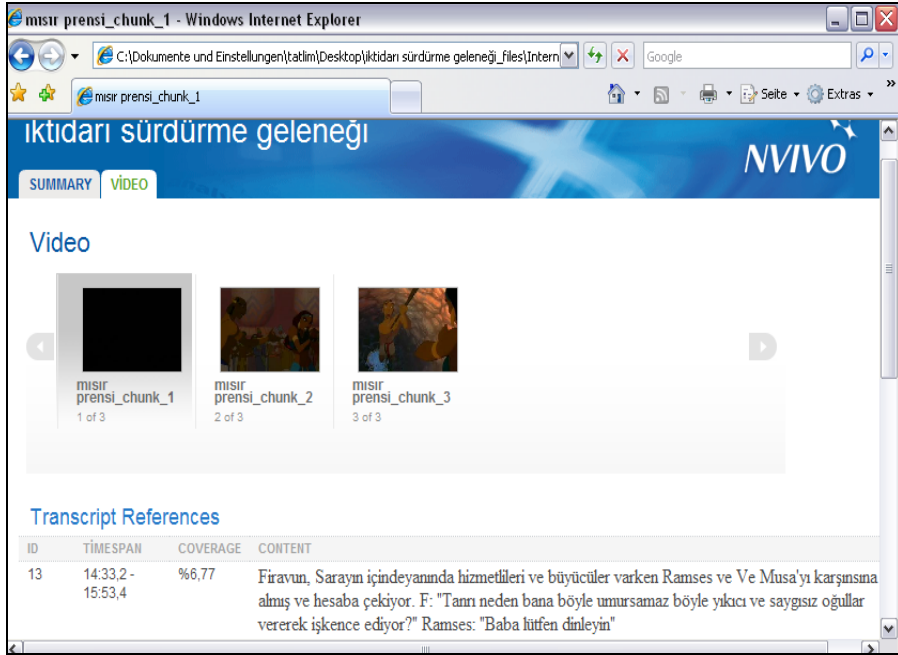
mısır prensi_chunk_1 - Windows Internet Explorer

C:\Dokumente und Einstellungen\tatlim\Desktop\iktidarı sürdürme geleneği_files\Intern

Google

mısır prensi_chunk_1

Seite ▾ Extras ▾

iktidarı sürdürme geleneği

NVIVO

SUMMARY VİDEO

Video

mısır prensi_chunk_1
1 of 3

mısır prensi_chunk_2
2 of 3

mısır prensi_chunk_3
3 of 3

Transcript References

| ID | TİMESPAN | COVERAGE | CONTENT |
|---|---|---|---|
| 13 | 14:33,2 - 15:53,4 | %6,77 | Firavun, Sarayın içindeyanında hizmetlileri ve büyücüler varken Ramses ve Ve Musa'yı karşınsına almış ve hesaba çekiyor. F: "Tanrı neden bana böyle umursamaz böyle yıkıcı ve saygısız oğullar vererek işkence ediyor?" Ramses: "Baba lütfen dinleyin" |